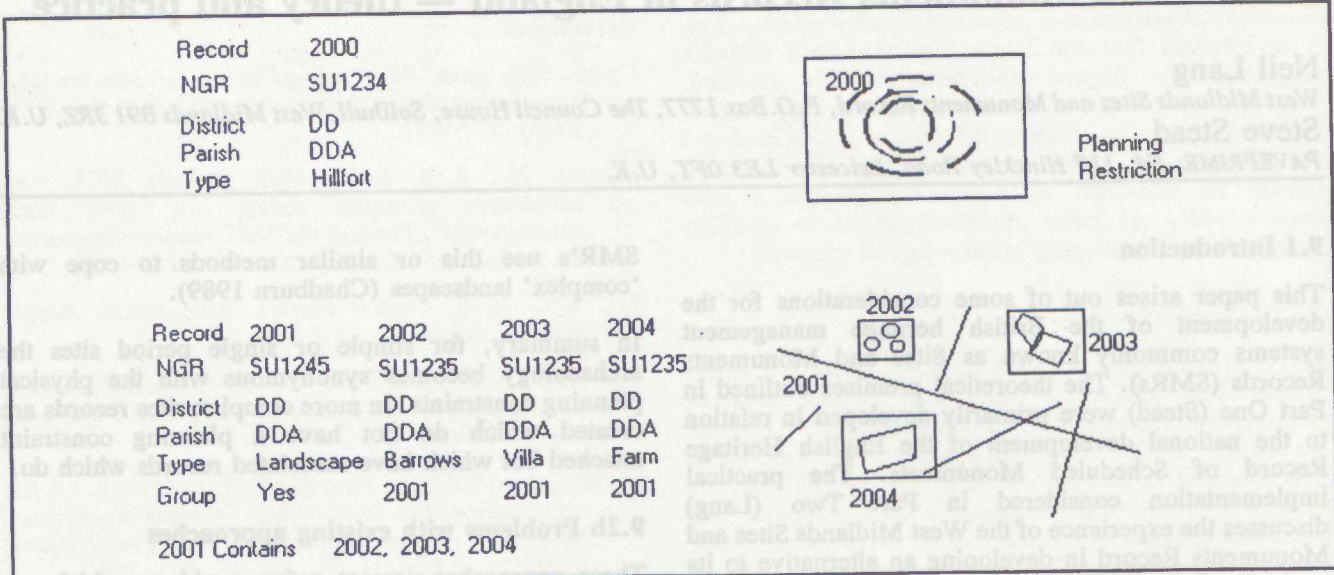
Record 2000
NGR SU1234
District DD
Parish DDA
Type Hillfort

2000

Planning
Restriction

| Record | 2001 | 2002 | 2003 | 2004 |
|---|---|---|---|---|
| NGR | SU1245 | SU1235 | SU1235 | SU1235 |
| District | DD | DD | DD | DD |
| Parish | DDA | DDA | DDA | DDA |
| Type | Landscape | Barrows | Villa | Farm |
| Group | Yes | 2001 | 2001 | 2001 |

2001 Contains 2002, 2003, 2004

2002
2003
2001
2004